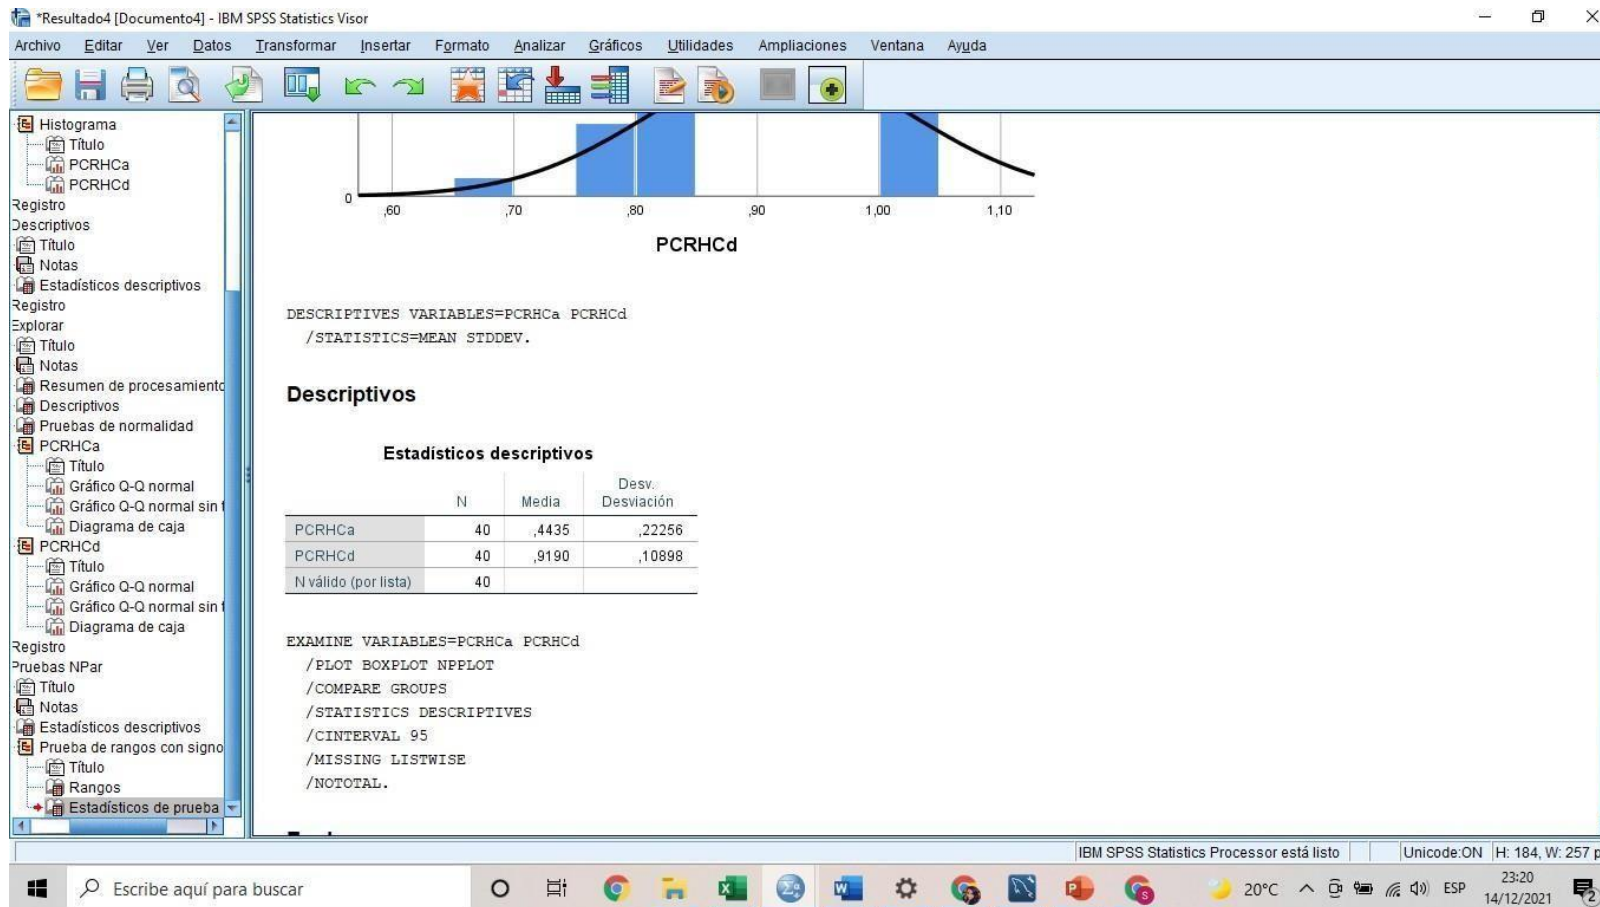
*Resultado4 [Documento4] - IBM SPSS Statistics Visor

Archivo Editar Ver Datos Transformar Insertar Formato Analizar Gráficos Utilidades Ampliaciones Ventana Ayuda

Histograma
Título
PCRHCa
PCRHCd
Registro
Descriptivos
Título
Notas
Estadísticos descriptivos
Registro
Explorar
Título
Notas
Resumen de procesamiento
Descriptivos
Pruebas de normalidad
PCRHCa
Título
Gráfico Q-Q normal
Gráfico Q-Q normal sin t
Diagrama de caja
PCRHCd
Título
Gráfico Q-Q normal
Gráfico Q-Q normal sin t
Diagrama de caja
Registro
Pruebas NPar
Título
Notas
Estadísticos descriptivos
Prueba de rangos con signo
Título
Rangos
Estadísticos de prueba

0
,60 ,70 ,80 ,90 1,00 1,10
PCRHCd

DESCRIPTIVES VARIABLES=PCRHCa PCRHCd
/STATISTICS=MEAN STDDEV.

Descriptivos

Estadísticos descriptivos

| | N | Media | Desv. Desviación |
|---|---|---|---|
| PCRHCa | 40 | ,4435 | ,22256 |
| PCRHCd | 40 | ,9190 | ,10898 |
| N válido (por lista) | 40 | | |

EXAMINE VARIABLES=PCRHCa PCRHCd
/PLOT BOXPLOT NPPLOT
/COMPARE GROUPS
/STATISTICS DESCRIPTIVES
/CINTERVAL 95
/MISSING LISTWISE
/NOTOTAL.

IBM SPSS Statistics Processor está listo | Unicode:ON | H: 184, W: 257 p

Escribe aquí para buscar
20°C ESP 23:20 14/12/2021